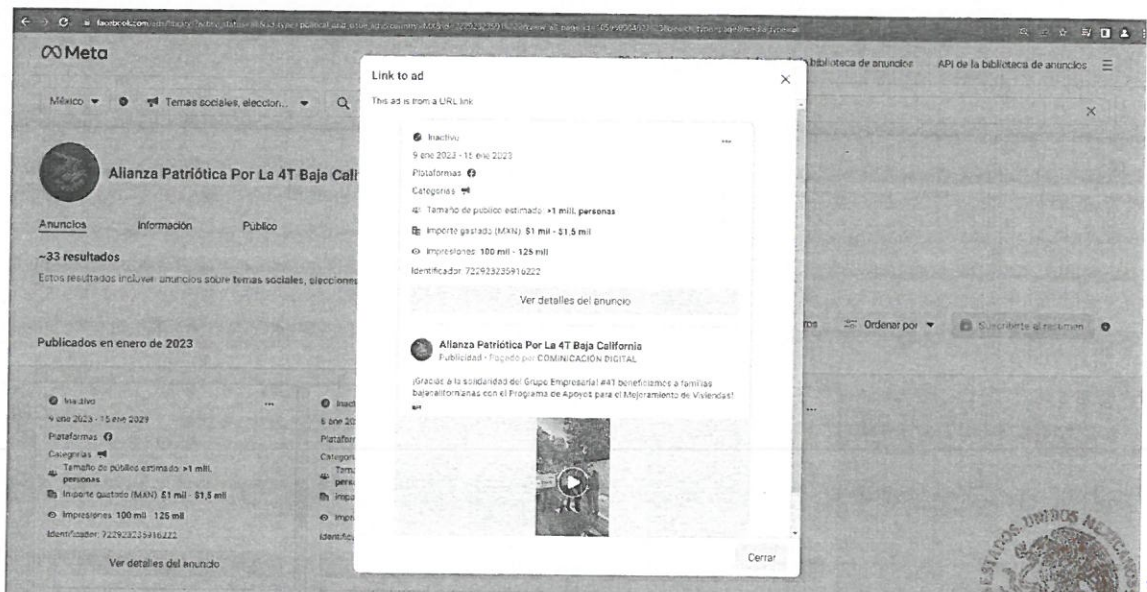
facebook.com/ads/library/?active_status=all&ad_type=political_and_issue_ads&country=MX&id=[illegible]

Meta

biblioteca de anuncios API de la biblioteca de anuncios

México Temas sociales, eleccion...

Alianza Patriótica Por La 4T Baja Cali

Anuncios Información Público

~33 resultados

Estos resultados incluyen anuncios sobre temas sociales, elecciones

Publicados en enero de 2023

Inactivo
9 ene 2023 - 15 ene 2023
Plataformas
Categorías
Tamaño de público estimado: >1 mill. personas
Importe gastado (MXN): $1 mil - $1,5 mil
Impresiones: 100 mil - 125 mil
Identificador: 722923235916222
Ver detalles del anuncio

Inactivo
6 ene 20
Plataform
Categor
Tama
pers
Impo
Impr
Identific

Ordenar por
Suscribirte al resumen

Link to ad
This ad is from a URL link

Inactivo
9 ene 2023 - 15 ene 2023
Plataformas
Categorías
Tamaño de público estimado: >1 mill. personas
Importe gastado (MXN): $1 mil - $1,5 mil
Impresiones: 100 mil - 125 mil
Identificador: 722923235916222
Ver detalles del anuncio

Alianza Patriótica Por La 4T Baja California
Publicidad · Pagado por COMUNICACIÓN DIGITAL

¡Gracias a la solidaridad del Grupo Empresarial #4T beneficiamos a familias bajacalifornianas con el Programa de Apoyos para el Mejoramiento de Viviendas!

Cerrar

ESTADOS UNIDOS MEXICANOS